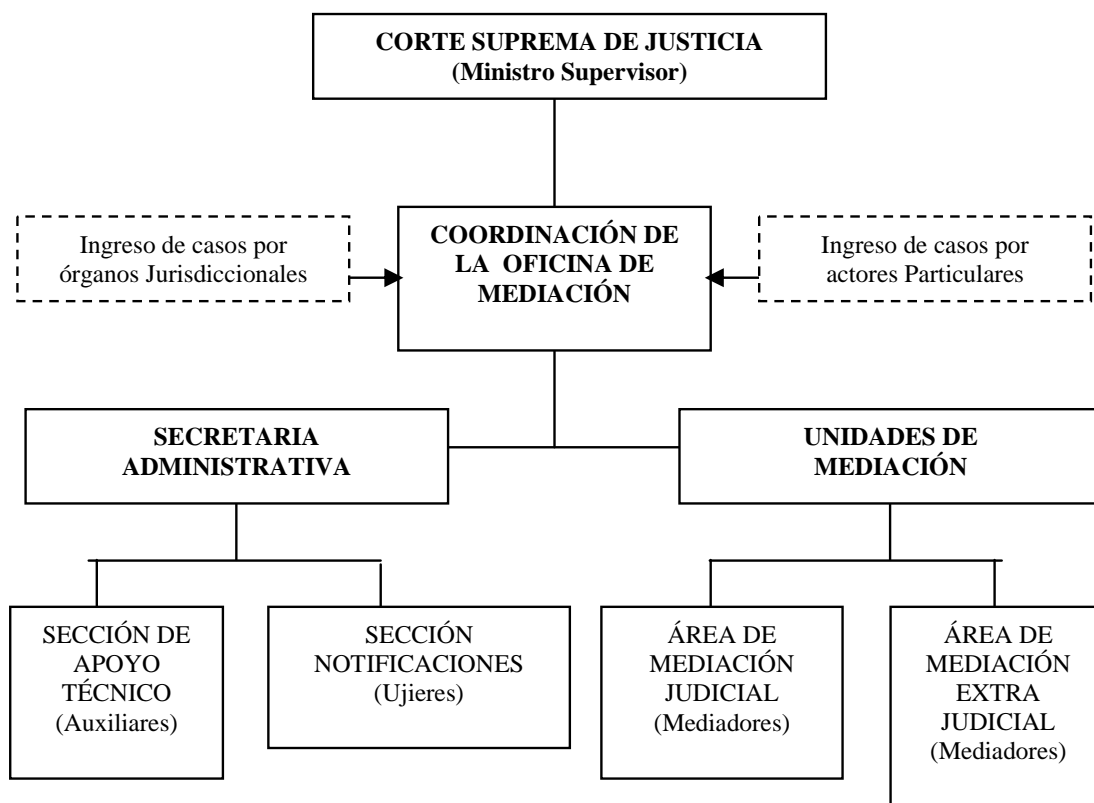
CORTE SUPREMA DE JUSTICIA
(Ministro Supervisor)

Ingreso de casos por órganos Jurisdiccionales

COORDINACIÓN DE LA OFICINA DE MEDIACIÓN

Ingreso de casos por actores Particulares

SECRETARIA ADMINISTRATIVA

UNIDADES DE MEDIACIÓN

SECCIÓN DE APOYO TÉCNICO (Auxiliares)

SECCIÓN NOTIFICACIONES (Ujieres)

ÁREA DE MEDIACIÓN JUDICIAL (Mediadores)

ÁREA DE MEDIACIÓN EXTRA JUDICIAL (Mediadores)